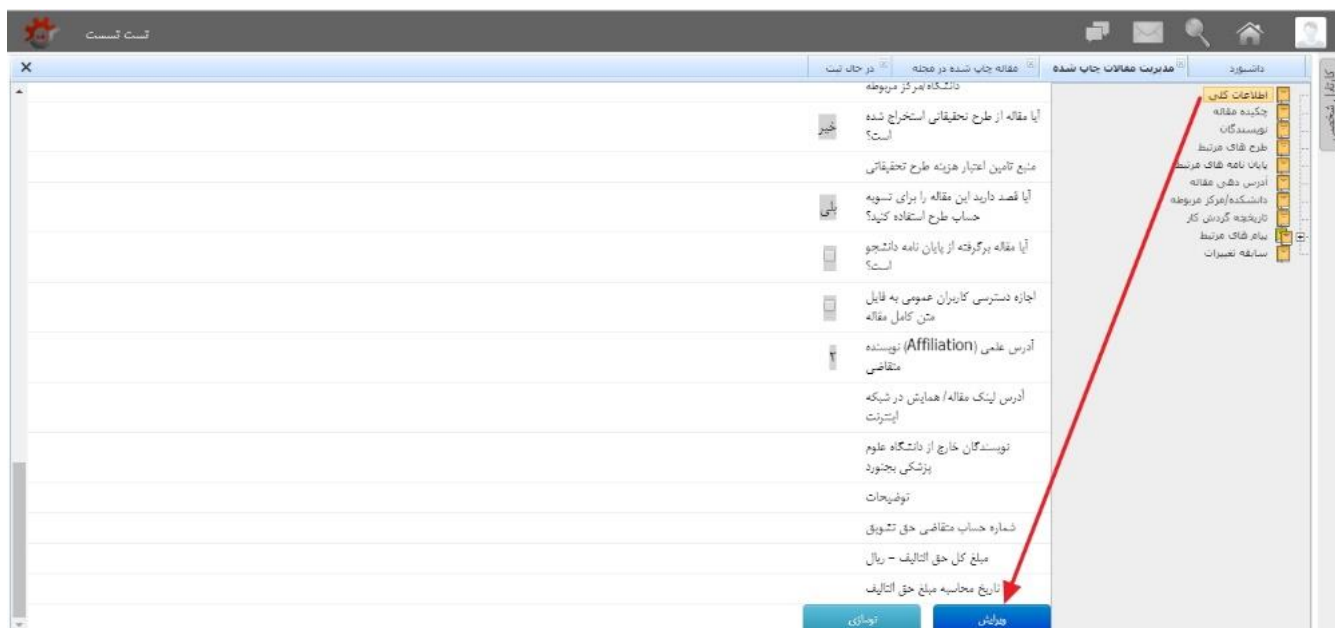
تست تست

داشبورد | مدیریت مقالات چاپ شده | مقاله چاپ شده در مجله | در حال ثبت

کارتابل شخصی

اطلاعات کلی
چکیده مقاله
نویسندگان
طرح های مرتبط
پایان نامه های مرتبط
آدرس دهی مقاله
دانشکده/مرکز مربوطه
تاریخچه گردش کار
پیام های مرتبط
سابقه تغییرات

دانشگاه/مرکز مربوطه

آیا مقاله از طرح تحقیقاتی استخراج شده است؟ | خیر

منبع تامین اعتبار هزینه طرح تحقیقاتی

آیا قصد دارید این مقاله را برای تسویه حساب طرح استفاده کنید؟ | بلی

آیا مقاله برگرفته از پایان نامه دانشجو است؟

اجازه دسترسی کاربران عمومی به فایل متن کامل مقاله

آدرس علمی (Affiliation) نویسنده متقاضی | ۲

آدرس لینک مقاله/ همایش در شبکه اینترنت

نویسندگان خارج از دانشگاه علوم پزشکی بجنورد

توضیحات

شماره حساب متقاضی حق تشویق

مبلغ کل حق التالیف – ریال

تاریخ محاسبه مبلغ حق التالیف

ویرایش | توسازی